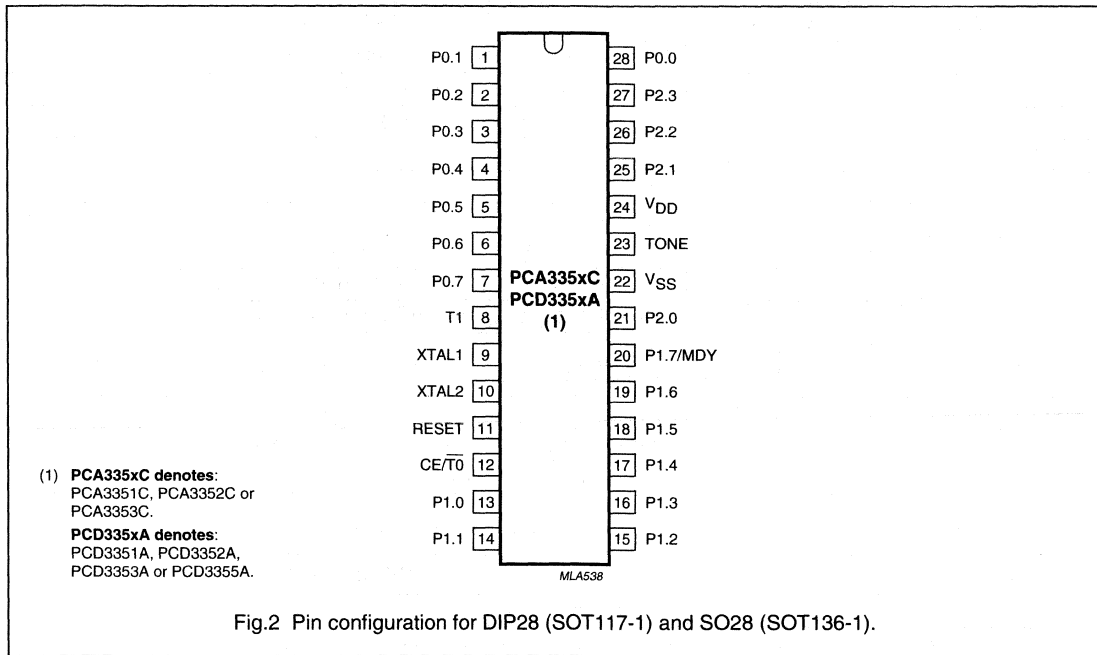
P0.1 1
P0.2 2
P0.3 3
P0.4 4
P0.5 5
P0.6 6
P0.7 7
T1 8
XTAL1 9
XTAL2 10
RESET 11
CE/$\overline{T0}$ 12
P1.0 13
P1.1 14

28 P0.0
27 P2.3
26 P2.2
25 P2.1
24 $V_{DD}$
23 TONE
22 $V_{SS}$
21 P2.0
20 P1.7/MDY
19 P1.6
18 P1.5
17 P1.4
16 P1.3
15 P1.2

PCA335xC
PCD335xA
(1)

MLA538

(1) **PCA335xC denotes**: PCA3351C, PCA3352C or PCA3353C.

**PCD335xA denotes**: PCD3351A, PCD3352A, PCD3353A or PCD3355A.

Fig.2 Pin configuration for DIP28 (SOT117-1) and SO28 (SOT136-1).